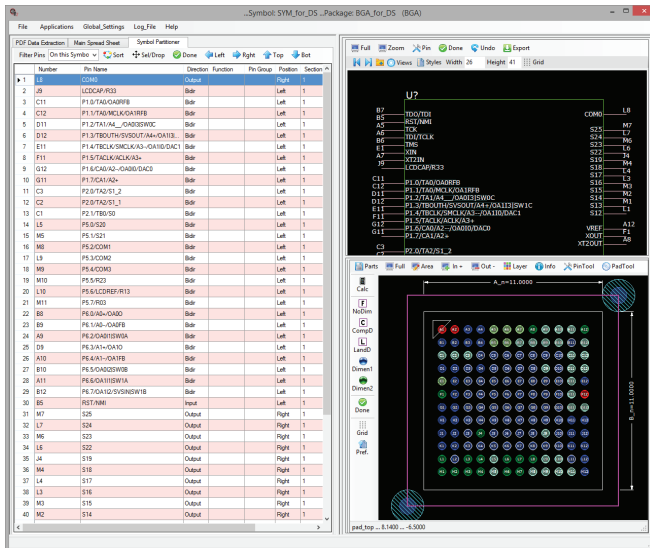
...Symbol: SYM_for_DS ...Package: BGA_for_DS (BGA)

File Applications Global_Settings Log_File Help

PDF Data Extraction | Main Spread Sheet | Symbol Partitioner

Filter Pins On this Symbol | Sort | Sel/Drop | Done | Left | Right | Top | Bot

| | Number | Pin Name | Direction | Function | Pin Group | Position | Section |
|---|---|---|---|---|---|---|---|
| 1 | L8 | COM0 | Output | | | Right | 1 |
| 2 | J9 | LCDCAP/R33 | Bidir | | | Left | 1 |
| 3 | C11 | P1.0/TA0/OA0RFB | Bidir | | | Left | 1 |
| 4 | C12 | P1.1/TA0/MCLK/OA1RFB | Bidir | | | Left | 1 |
| 5 | D11 | P1.2/TA1/A4.../OA0I3|SW0C | Bidir | | | Left | 1 |
| 6 | D12 | P1.3/TBOUTH/SVSOUT/A4+/OA1I3... | Bidir | | | Left | 1 |
| 7 | E11 | P1.4/TBCLK/SMCLK/A3-/OA1I0/DAC1 | Bidir | | | Left | 1 |
| 8 | F11 | P1.5/TACLK/ACLK/A3+ | Bidir | | | Left | 1 |
| 9 | G12 | P1.6/CA0/A2-/OA0I0/DAC0 | Bidir | | | Left | 1 |
| 10 | G11 | P1.7/CA1/A2+ | Bidir | | | Left | 1 |
| 11 | C3 | P2.0/TA2/S1_2 | Bidir | | | Left | 1 |
| 12 | C2 | P2.0/TA2/S1_1 | Bidir | | | Left | 1 |
| 13 | C1 | P2.1/TB0/S0 | Bidir | | | Left | 1 |
| 14 | L5 | P5.0/S20 | Bidir | | | Left | 1 |
| 15 | M5 | P5.1/S21 | Bidir | | | Left | 1 |
| 16 | M8 | P5.2/COM1 | Bidir | | | Left | 1 |
| 17 | L9 | P5.3/COM2 | Bidir | | | Left | 1 |
| 18 | M9 | P5.4/COM3 | Bidir | | | Left | 1 |
| 19 | M10 | P5.5/R23 | Bidir | | | Left | 1 |
| 20 | L10 | P5.6/LCDREF/R13 | Bidir | | | Left | 1 |
| 21 | M11 | P5.7/R03 | Bidir | | | Left | 1 |
| 22 | B8 | P6.0/A0+/OA0O | Bidir | | | Left | 1 |
| 23 | B9 | P6.1/A0-/OA0FB | Bidir | | | Left | 1 |
| 24 | A9 | P6.2/OA0I1|SW0A | Bidir | | | Left | 1 |
| 25 | D9 | P6.3/A1+/OA1O | Bidir | | | Left | 1 |
| 26 | A10 | P6.4/A1-/OA1FB | Bidir | | | Left | 1 |
| 27 | B10 | P6.5/OA0I2|SW0B | Bidir | | | Left | 1 |
| 28 | A11 | P6.6/OA1I1|SW1A | Bidir | | | Left | 1 |
| 29 | B12 | P6.7/OA1I2/SVSIN|SW1B | Bidir | | | Left | 1 |
| 30 | B5 | RST/NMI | Input | | | Left | 1 |
| 31 | M7 | S25 | Output | | | Right | 1 |
| 32 | L7 | S24 | Output | | | Right | 1 |
| 33 | M6 | S23 | Output | | | Right | 1 |
| 34 | L6 | S22 | Output | | | Right | 1 |
| 35 | J4 | S19 | Output | | | Right | 1 |
| 36 | M4 | S18 | Output | | | Right | 1 |
| 37 | L4 | S17 | Output | | | Right | 1 |
| 38 | L3 | S16 | Output | | | Right | 1 |
| 39 | M3 | S15 | Output | | | Right | 1 |
| 40 | M2 | S14 | Output | | | Right | 1 |

Full | Zoom | Pin | Done | Undo | Export
Views | Styles | Width 26 | Height 41 | Grid

U?
B7 TDO/TDI
B5 RST/NMI
A5 TCK
B6 TDI/TCLK
B4 TMS
E1 XIN
A7 XT2IN
J9 LCDCAP/R33
C11 P1.0/TA0/OA0RFB
C12 P1.1/TA0/MCLK/OA1RFB
D11 P1.2/TA1/A4_/OA0I3|SW0C
D12 P1.3/TBOUTH/SVSOUT/A4+/OA1I3|SW1C
E11 P1.4/TBCLK/SMCLK/A3-/OA1I0/DAC1
F11 P1.5/TACLK/ACLK/A3+
G12 P1.6/CA0/A2_/OA0I0/DAC0
G11 P1.7/CA1/A2+
C3 P2.0/TA2/S1_2
COM0 L8
S25 M7
S24 L7
S23 M6
S22 L6
S19 J4
S18 M4
S17 L4
S16 L3
S15 M3
S14 M2
S13 M1
S12 L1
A12
VREF F1
XOUT A8
XT2OUT

Parts | Full | Area | In | Out | Layer | Info | PinTool | PadTool
Calc
NoDim
CompD
LandD
Dimen1
Dimen2
Done
Grid
Pref.
A_n=11.0000
B_n=11.0000
pad_top ... 8.1400 ... -6.5000